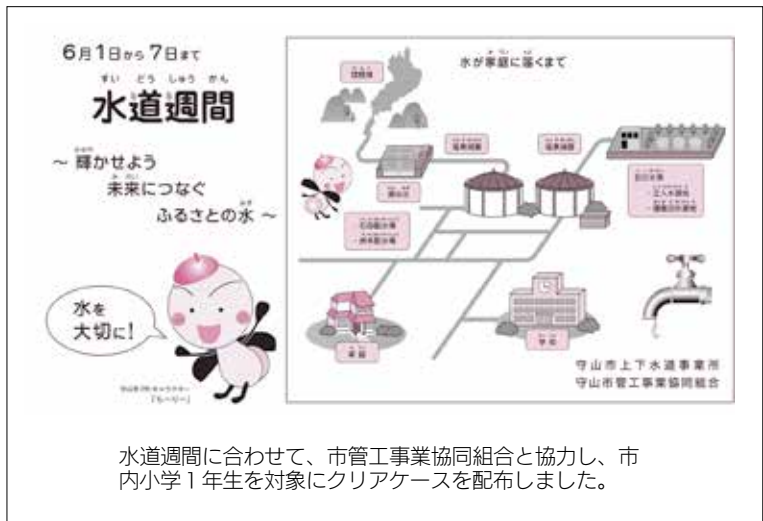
6月1日から7日まで

水道週間

〜 輝かせよう
未来につなぐ
ふるさとの水 〜

水を
大切に!

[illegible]
「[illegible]」

水が家庭に届くまで

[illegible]

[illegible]

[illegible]

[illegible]

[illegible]

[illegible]

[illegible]

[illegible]

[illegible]

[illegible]

守山市上下水道事業所
守山市管工事業協同組合

水道週間に合わせて、市管工事業協同組合と協力し、市内小学1年生を対象にクリアケースを配布しました。